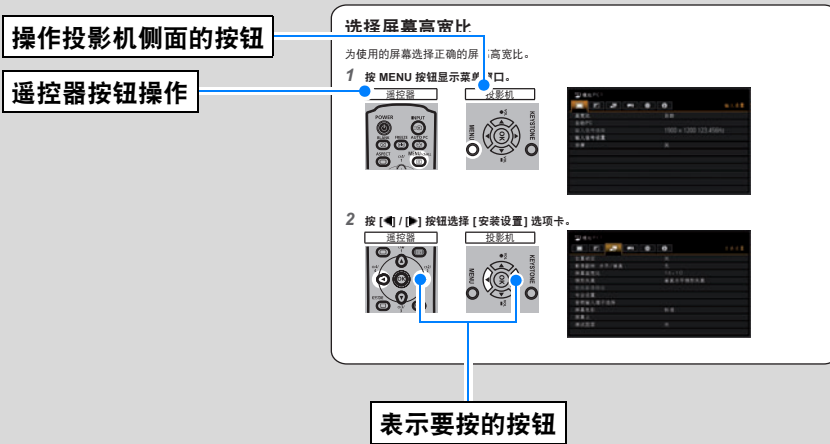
操作投影机侧面的按钮

遥控器按钮操作

选择屏幕高宽比

为使用的屏幕选择正确的屏 高宽比。

1 按 MENU 按钮显示菜 口。

遥控器

投影机

POWER

INPUT

MENU

KEYSTONE

OK

2 按 [◀] / [▶] 按钮选择 [安装设置] 选项卡。

遥控器

投影机

MENU

KEYSTONE

OK

表示要按的按钮